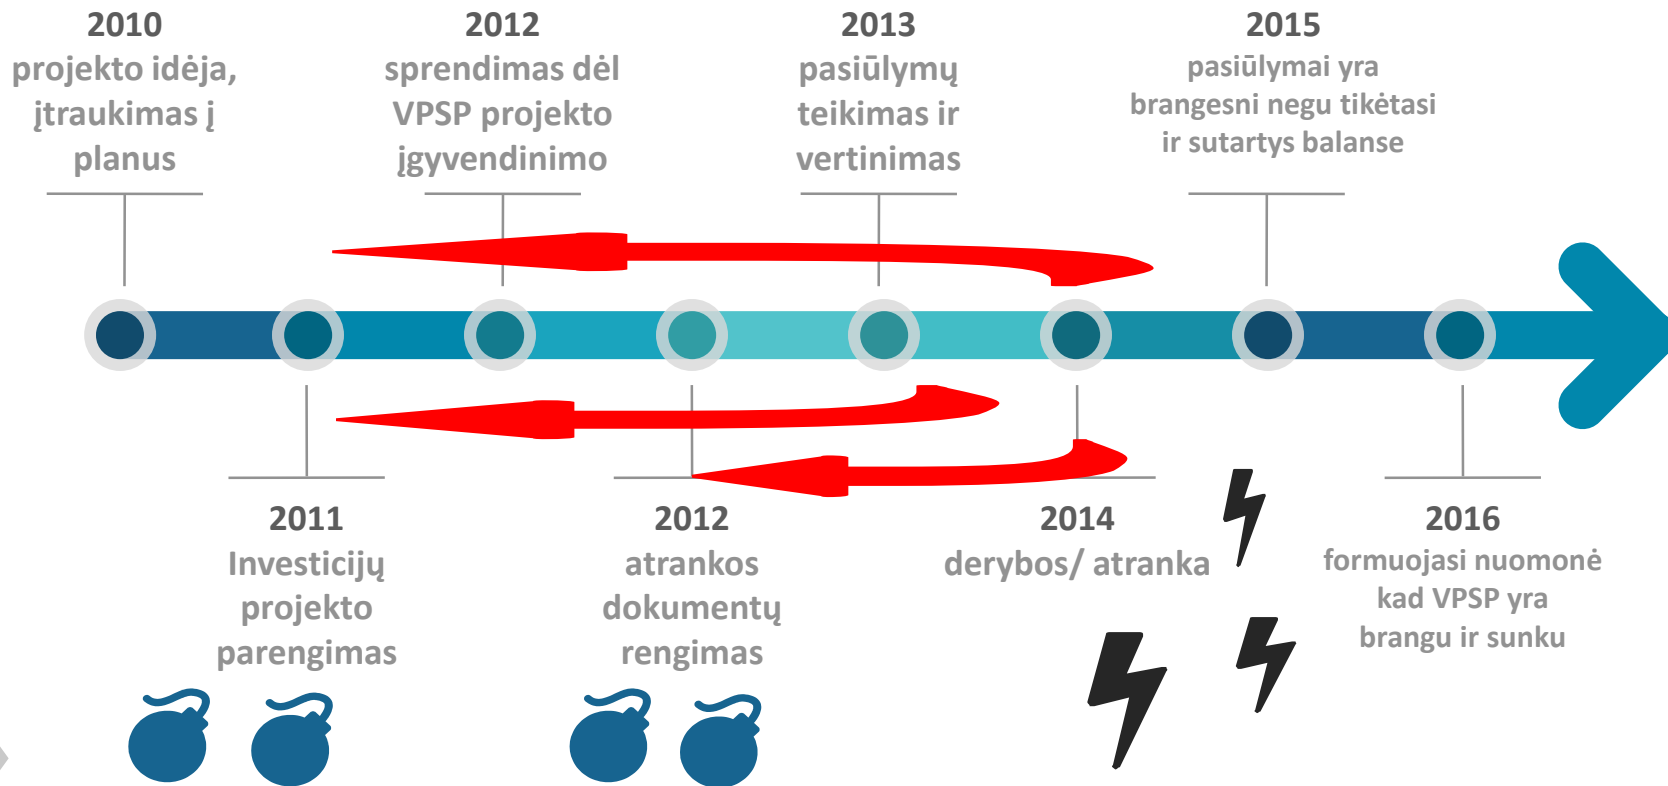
2010
projekto idėja, įtraukimas į planus

2012
sprendimas dėl VPSP projekto įgyvendinimo

2013
pasiūlymų teikimas ir vertinimas

2015
pasiūlymai yra brangesni negu tikėtasi ir sutartys balanse

2011
Investicijų projekto parengimas

2012
atrankos dokumentų rengimas

2014
derybos/ atranka

2016
formuojasi nuomonė kad VPSP yra brangu ir sunku